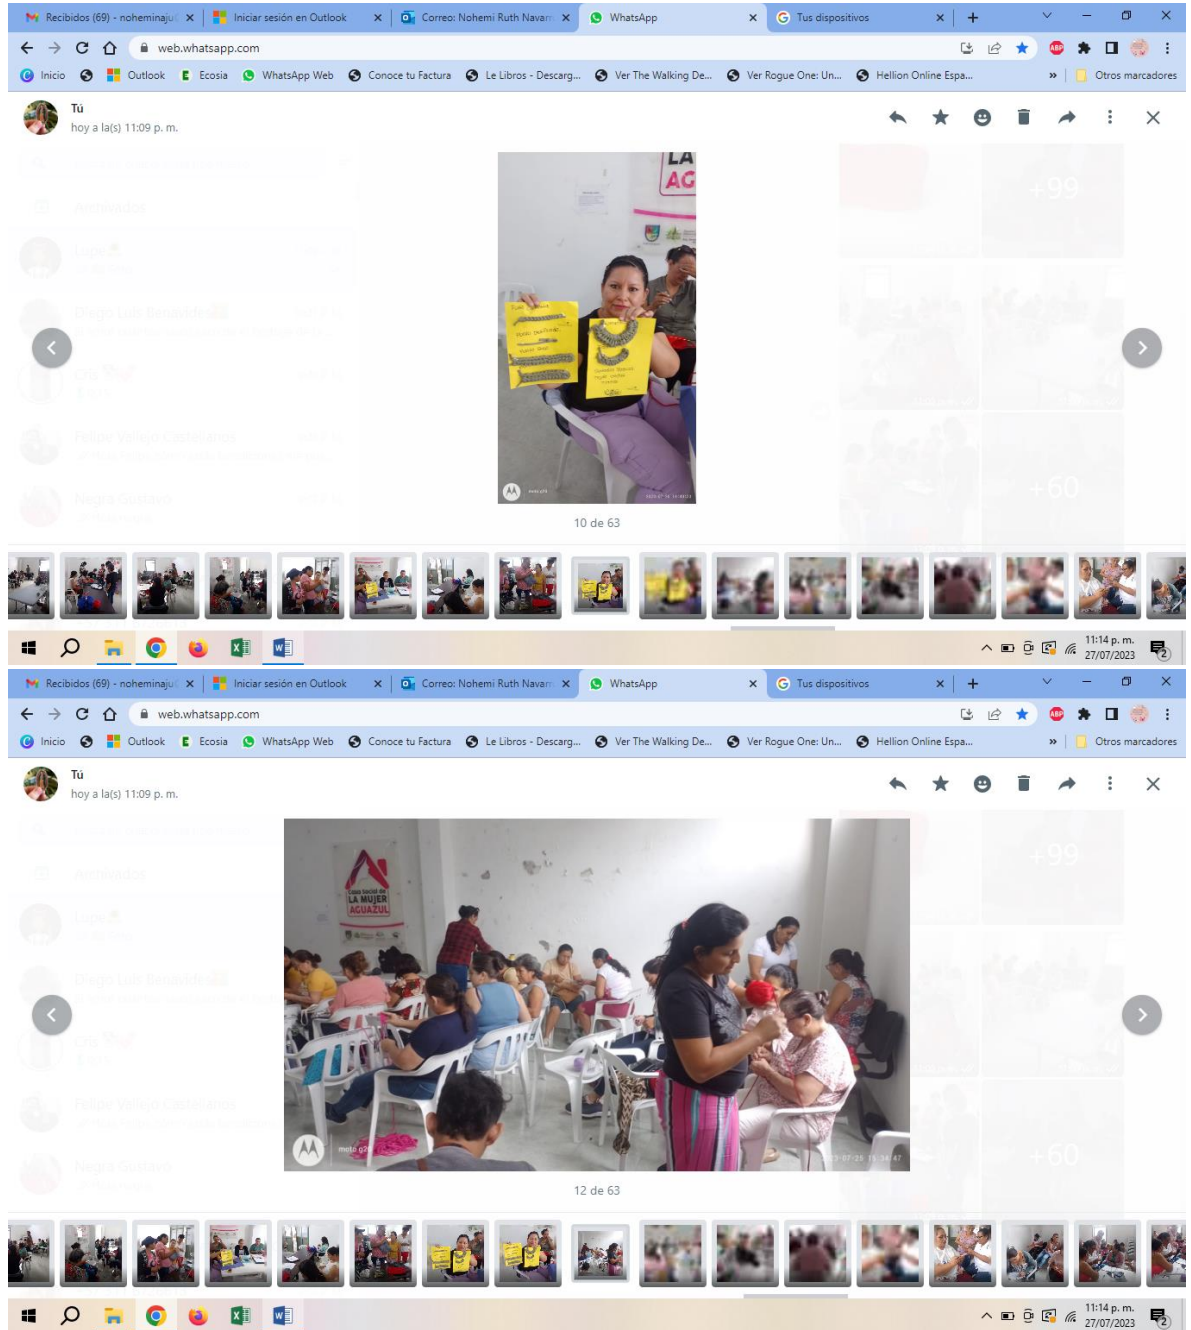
Recibidos (69) - noheminaju ×
Iniciar sesión en Outlook ×
Correo: Nohemi Ruth Navarr ×
WhatsApp ×
Tus dispositivos ×
+

web.whatsapp.com

Inicio
Outlook
Ecosia
WhatsApp Web
Conoce tu Factura
Le Libros - Descarg...
Ver The Walking De...
Ver Rogue One: Un...
Hellion Online Espa...
»
Otros marcadores

Tú
hoy a la(s) 11:09 p. m.

LA
AG

+99

+60

10 de 63

11:14 p. m.
27/07/2023

Recibidos (69) - noheminaju ×
Iniciar sesión en Outlook ×
Correo: Nohemi Ruth Navarr ×
WhatsApp ×
Tus dispositivos ×
+

web.whatsapp.com

Inicio
Outlook
Ecosia
WhatsApp Web
Conoce tu Factura
Le Libros - Descarg...
Ver The Walking De...
Ver Rogue One: Un...
Hellion Online Espa...
»
Otros marcadores

Tú
hoy a la(s) 11:09 p. m.

Casa Social de LA MUJER AGUAZUL

+99

+60

12 de 63

11:14 p. m.
27/07/2023